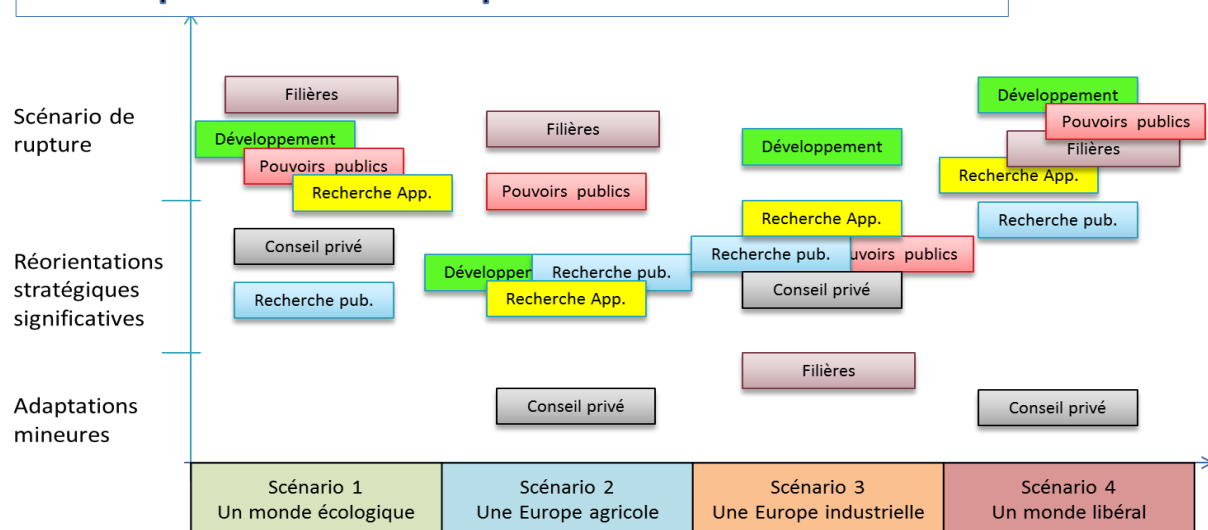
Scénario de rupture

Réorientations stratégiques significatives

Adaptations mineures

Filières
Développement
Pouvoirs publics
Recherche App.
Conseil privé
Recherche pub.

Filières
Pouvoirs publics
Développem
Recherche pub.
Recherche App.
Conseil privé

Développement
Recherche App.
Recherche pub.
uvoirs publics
Conseil privé
Filières

Développement
Pouvoirs publics
Filières
Recherche App.
Recherche pub.
Conseil privé

| Scénario 1 Un monde écologique | Scénario 2 Une Europe agricole | Scénario 3 Une Europe industrielle | Scénario 4 Un monde libéral |
|---|---|---|---|